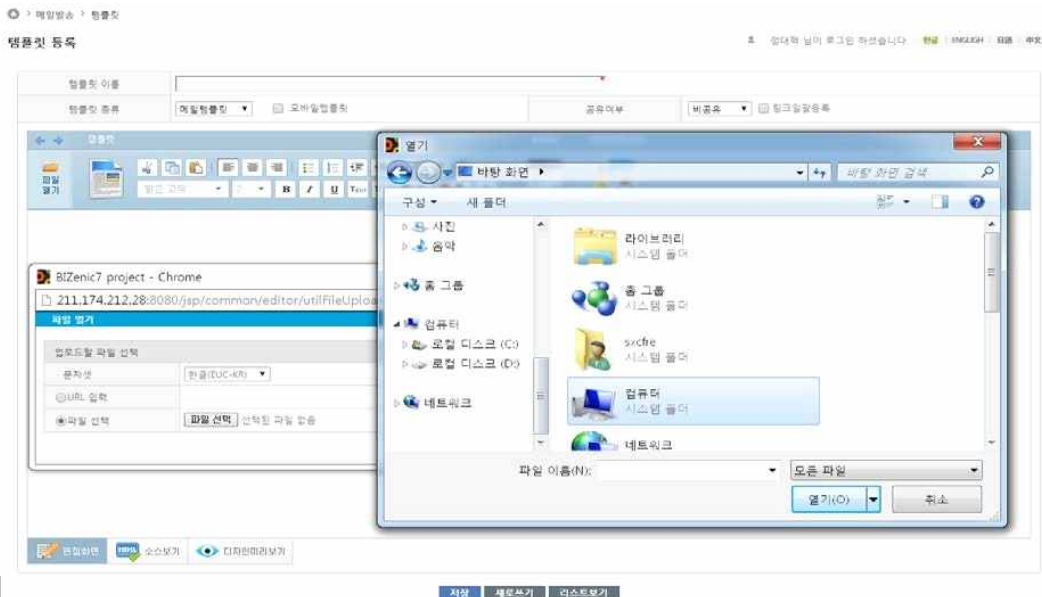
> 메일발송 > 템플릿

템플릿 등록

정대혁 님이 로그인 하셨습니다 한글 ENGLISH 日語 中文

템플릿 이름

템플릿 종류 메일템플릿 ▼ 모바일템플릿

공유여부 비공유 ▼ 링크일괄등록

템플릿

파일 열기

맑은 고딕 B I U

BIZenic7 project - Chrome

211.174.212.28:8080/jsp/common/editor/utilFileUplo

파일 열기

업로드할 파일 선택

문자셋 한글(EUC-KR) ▼

URL 입력

파일 선택 파일 선택 선택된 파일 없음

열기

바탕 화면 ▸

바탕 화면 검색

구성 ▾ 새 폴더

사진

음악

홈 그룹

컴퓨터

로컬 디스크 (C:)

로컬 디스크 (D:)

네트워크

라이브러리
시스템 폴더

홈 그룹
시스템 폴더

sxcfre
시스템 폴더

컴퓨터
시스템 폴더

네트워크

파일 이름(N):

모든 파일

열기(O)

취소

편집화면 소스보기 디자인미리보기

저장 새로쓰기 리스트보기